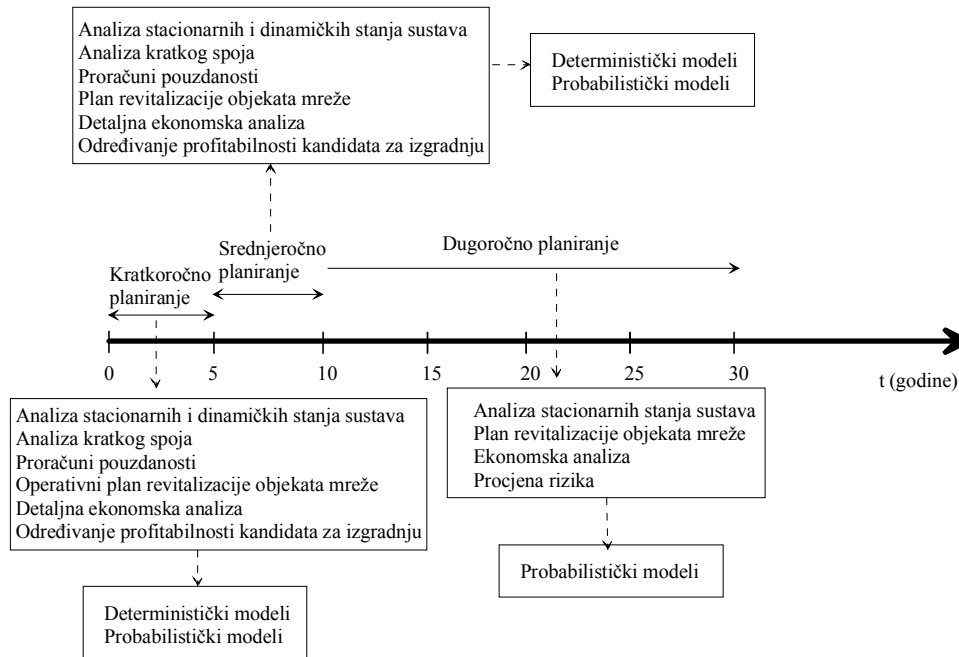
Analiza stacionarnih i dinamičkih stanja sustava
Analiza kratkog spoja
Proračuni pouzdanosti
Plan revitalizacije objekata mreže
Detaljna ekonomska analiza
Određivanje profitabilnosti kandidata za izgradnju

Deterministički modeli
Probabilistički modeli

Srednjeročno planiranje

Dugoročno planiranje

Kratkoročno planiranje

0 5 10 15 20 25 30 t (godine)

Analiza stacionarnih i dinamičkih stanja sustava
Analiza kratkog spoja
Proračuni pouzdanosti
Operativni plan revitalizacije objekata mreže
Detaljna ekonomska analiza
Određivanje profitabilnosti kandidata za izgradnju

Deterministički modeli
Probabilistički modeli

Analiza stacionarnih stanja sustava
Plan revitalizacije objekata mreže
Ekonomska analiza
Procjena rizika

Probabilistički modeli